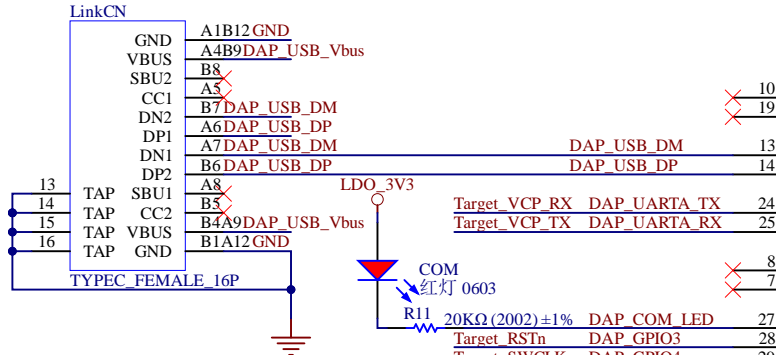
LinkCN

GND
VBUS
SBU2
CC1
DN2
DP1
DN1
DP2
TAP SBU1
TAP CC2
TAP VBUS
TAP GND

13
14
15
16

A1B12 GND
A4B9 DAP_USB_Vbus
B8
A5
B7 DAP_USB_DM
A6 DAP_USB_DP
A7 DAP_USB_DM
B6 DAP_USB_DP
A8
B5
B4A9 DAP_USB_Vbus
B1A12 GND

TYPEC_FEMALE_16P

DAP_USB_DM 13
DAP_USB_DP 14

10
19

LDO_3V3

Target_VCP_RX DAP_UARTA_TX 24
Target_VCP_TX DAP_UARTA_RX 25

COM
红灯 0603

8
7

R11
20KΩ (2002) ±1% DAP_COM_LED 27
Target_RSTn DAP_GPIO3 28
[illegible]